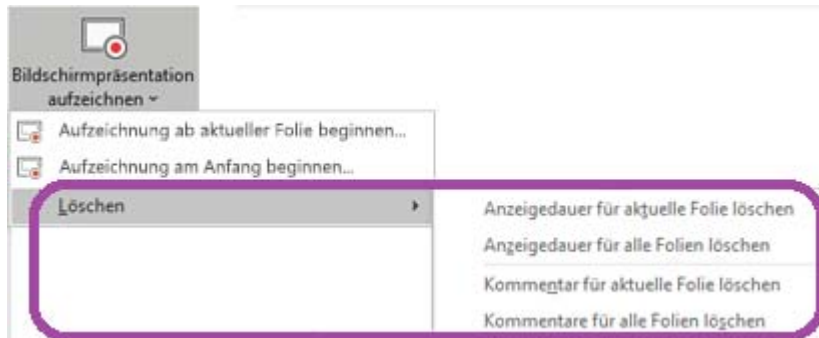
Bildschirmpräsentation aufzeichnen

Aufzeichnung ab aktueller Folie beginnen...

Aufzeichnung am Anfang beginnen...

Löschen

Anzeigedauer für aktuelle Folie löschen

Anzeigedauer für alle Folien löschen

Kommentar für aktuelle Folie löschen

Kommentare für alle Folien löschen